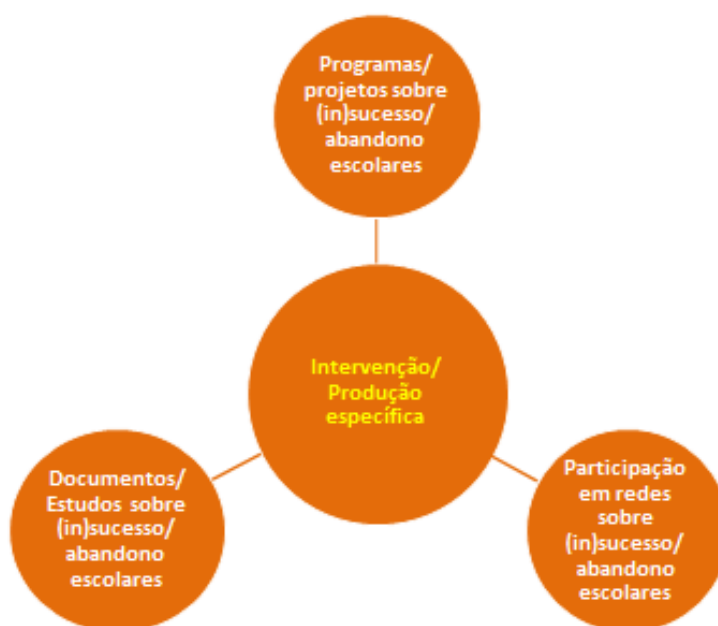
Programas/ projetos sobre (in)sucesso/ abandono escolares

Intervenção/ Produção específica

Documentos/ Estudos sobre (in)sucesso/ abandono escolares

Participação em redes sobre (in)sucesso/ abandono escolares